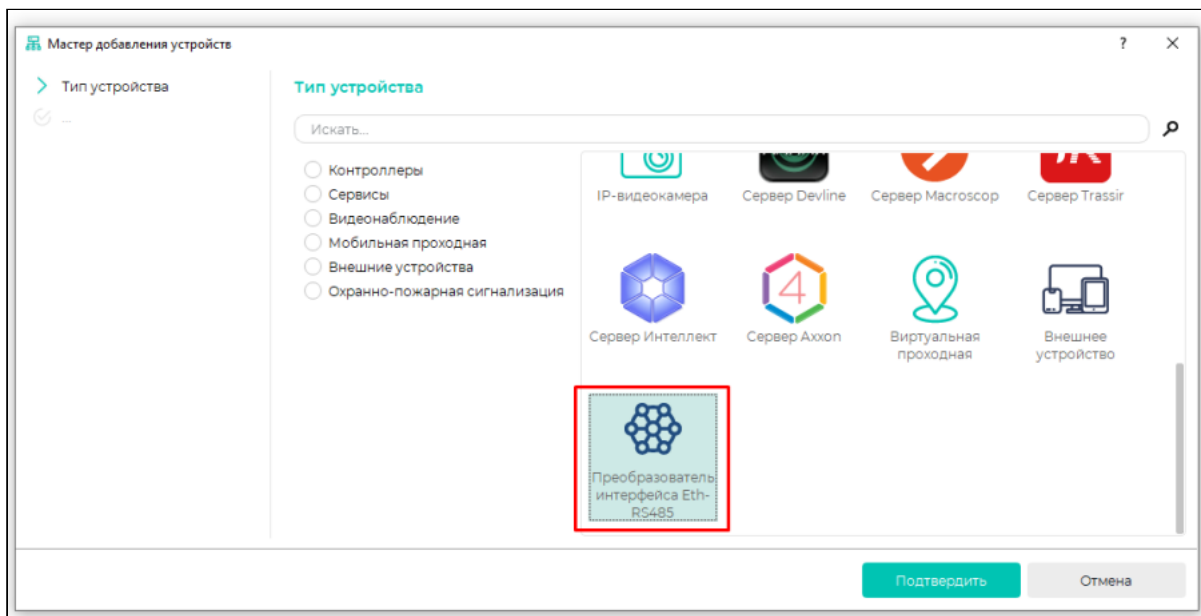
Мастер добавления устройств

?

Тип устройства

...

Тип устройства

Искать...

Контроллеры

Сервисы

Видеонаблюдение

Мобильная проходная

Внешние устройства

Охранно-пожарная сигнализация

IP-видеокамера

Сервер Devline

Сервер Macroscop

Сервер Trassir

Сервер Интеллект

4

Сервер Axxon

Виртуальная проходная

Внешнее устройство

Преобразователь интерфейса Eth-RS485

Подтвердить

Отмена